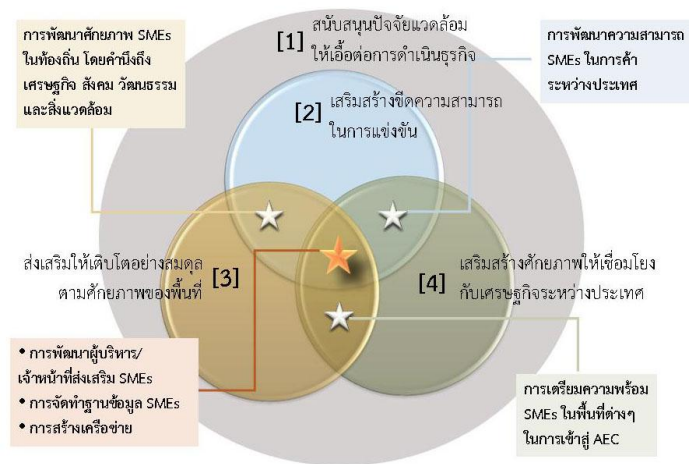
การพัฒนาศักยภาพ SMEs ในท้องถิ่น โดยคำนึงถึงเศรษฐกิจ สังคม วัฒนธรรม และสิ่งแวดล้อม

[1] สนับสนุนปัจจัยแวดล้อมให้เอื้อต่อการดำเนินธุรกิจ

การพัฒนาความสามารถ SMEs ในการค้าระหว่างประเทศ

[2] เสริมสร้างขีดความสามารถในการแข่งขัน

ส่งเสริมให้เติบโตอย่างสมดุลตามศักยภาพของพื้นที่ [3]

[4] เสริมสร้างศักยภาพให้เชื่อมโยงกับเศรษฐกิจระหว่างประเทศ

• การพัฒนาผู้บริหาร/เจ้าหน้าที่ส่งเสริม SMEs
• การจัดทำฐานข้อมูล SMEs
• การสร้างเครือข่าย

การเตรียมความพร้อม SMEs ในพื้นที่ต่างๆ ในการเข้าสู่ AEC